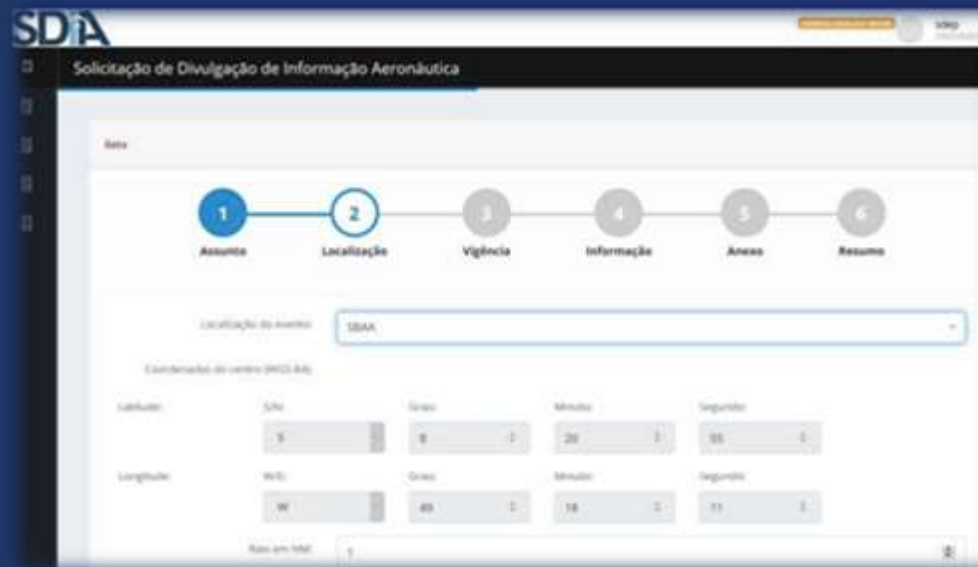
SDIA

Solicitação de Divulgação de Informação Aeronáutica

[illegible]

1 Assunto
2 Localização
3 Vigência
4 Informação
5 Anexo
6 Resumo

Localização do evento: SBAA

Coordenadas do centro (WGS-84)

Latitude: S/N S Grau 8 Minuto 20 Segundo 55

Longitude: W/E W Grau 49 Minuto 18 Segundo 11

Raio em NM: 1